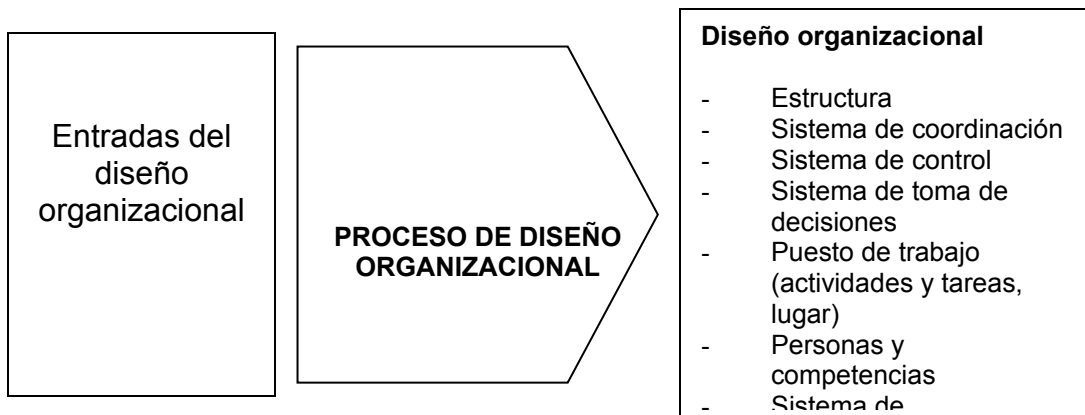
Entradas del diseño organizacional

PROCESO DE DISEÑO ORGANIZACIONAL

Diseño organizacional

- Estructura
- Sistema de coordinación
- Sistema de control
- Sistema de toma de decisiones
- Puesto de trabajo (actividades y tareas, lugar)
- Personas y competencias
- Sistema de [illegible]